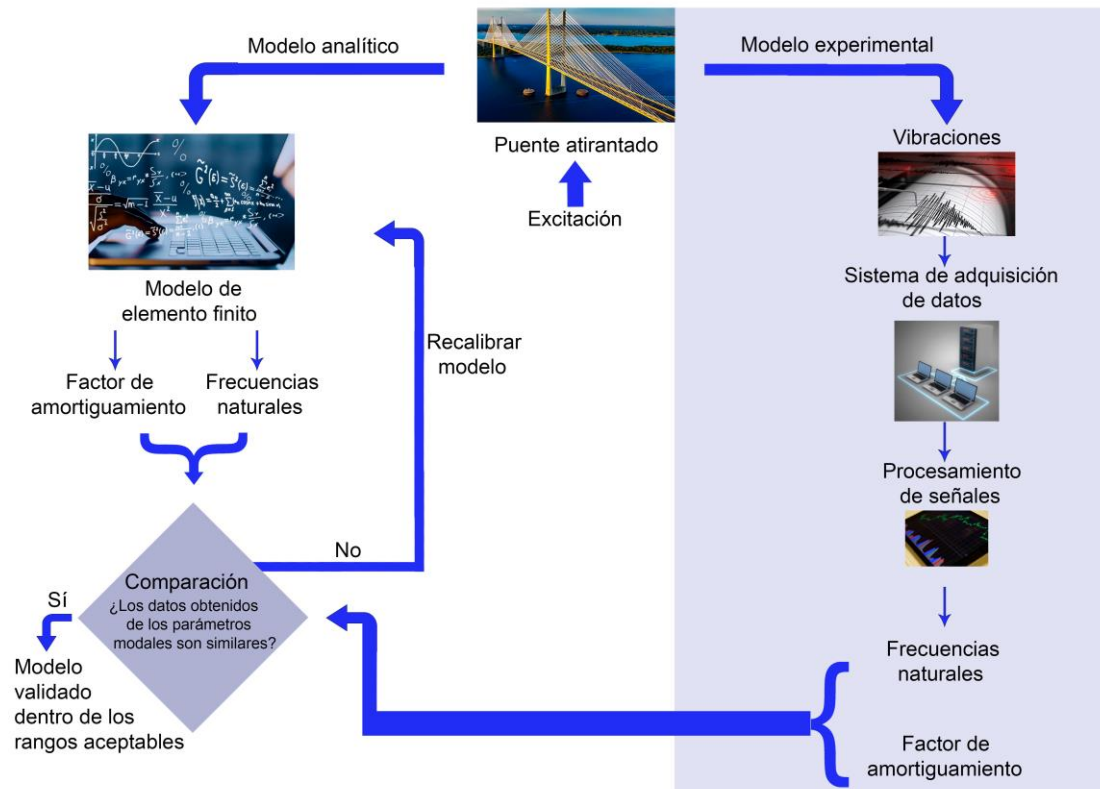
Modelo analítico

Puente atirantado

Excitación

Modelo experimental

Vibraciones

Sistema de adquisición de datos

Procesamiento de señales

Frecuencias naturales

Factor de amortiguamiento

Modelo de elemento finito

Factor de amortiguamiento

Frecuencias naturales

Recalibrar modelo

No

Comparación
¿Los datos obtenidos de los parámetros modales son similares?

Sí

Modelo validado dentro de los rangos aceptables